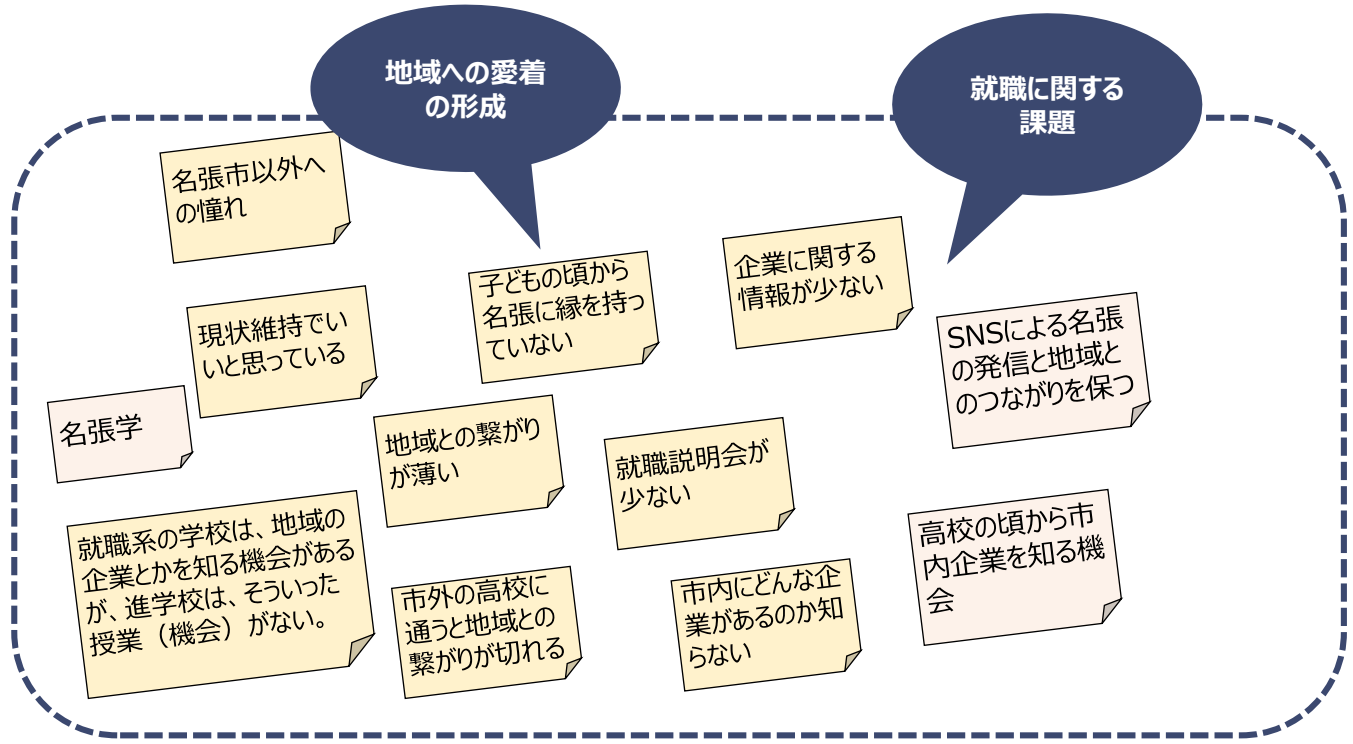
地域への愛着の形成

就職に関する課題

名張市以外への憧れ

子どもの頃から名張に縁を持っていない

企業に関する情報が少ない

現状維持でいいと思っている

SNSによる名張の発信と地域とのつながりを保つ

名張学

地域との繋がりが薄い

就職説明会が少ない

就職系の学校は、地域の企業とかを知る機会があるが、進学校は、そういった授業（機会）がない。

高校の頃から市内企業を知る機会

市外の高校に通うと地域との繋がりが切れる

市内にどんな企業があるのか知らない